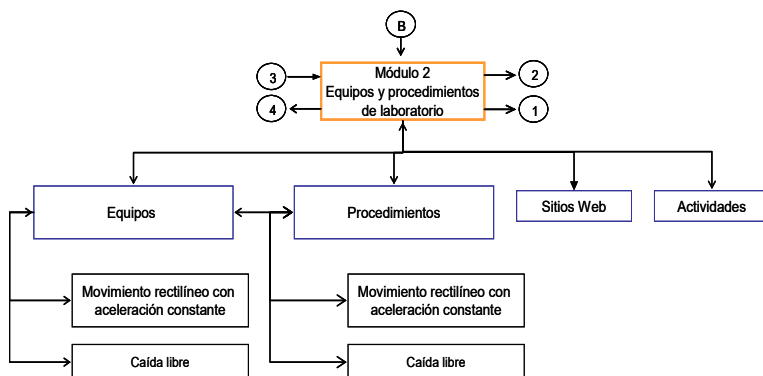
B

3

Módulo 2
Equipos y procedimientos de laboratorio

2

4

1

Equipos

Procedimientos

Sitios Web

Actividades

Movimiento rectilíneo con aceleración constante

Caída libre

Movimiento rectilíneo con aceleración constante

Caída libre